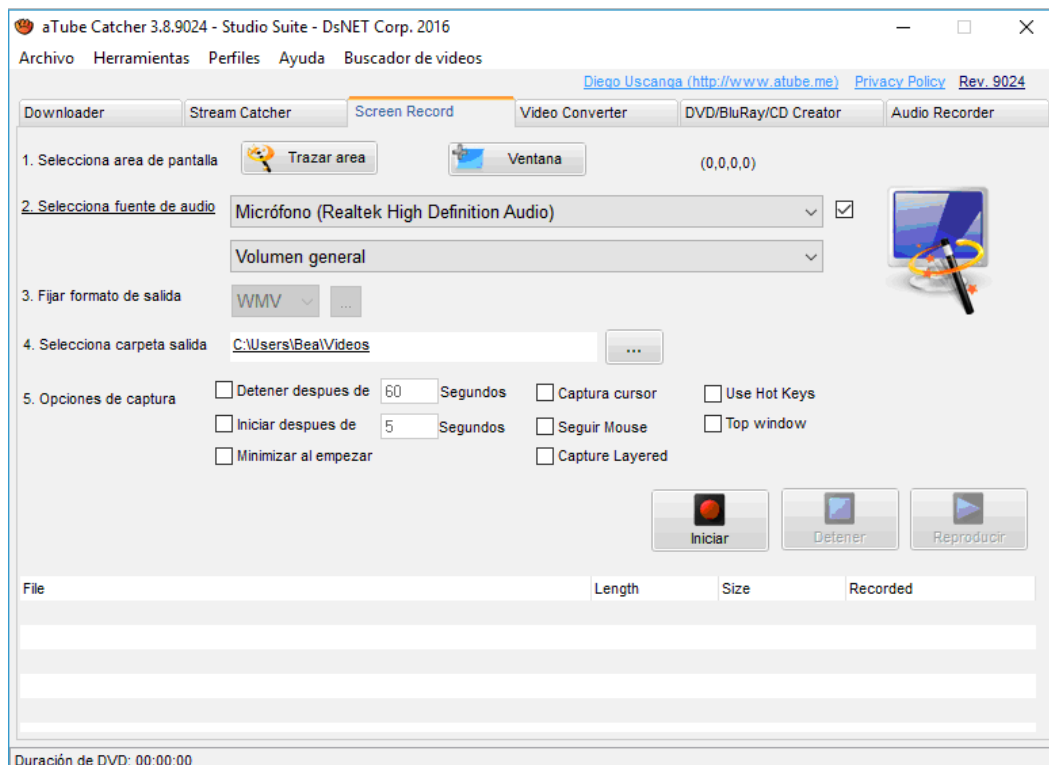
aTube Catcher 3.8.9024 - Studio Suite - DsNET Corp. 2016

Archivo Herramientas Perfiles Ayuda Buscador de videos

Diego Uscanga (http://www.atube.me) Privacy Policy Rev. 9024

Downloader | Stream Catcher | Screen Record | Video Converter | DVD/BluRay/CD Creator | Audio Recorder

1. Selecciona area de pantalla Trazar area Ventana (0,0,0,0)

2. Selecciona fuente de audio Micrófono (Realtek High Definition Audio)

Volumen general

3. Fijar formato de salida WMV ...

4. Selecciona carpeta salida C:\Users\Bea\Videos ...

5. Opciones de captura Detener despues de 60 Segundos Captura cursor Use Hot Keys

Iniciar despues de 5 Segundos Seguir Mouse Top window

Minimizar al empezar Capture Layered

Iniciar Detener Reproducir

| File | Length | Size | Recorded |
|---|---|---|---|

Duración de DVD: 00:00:00